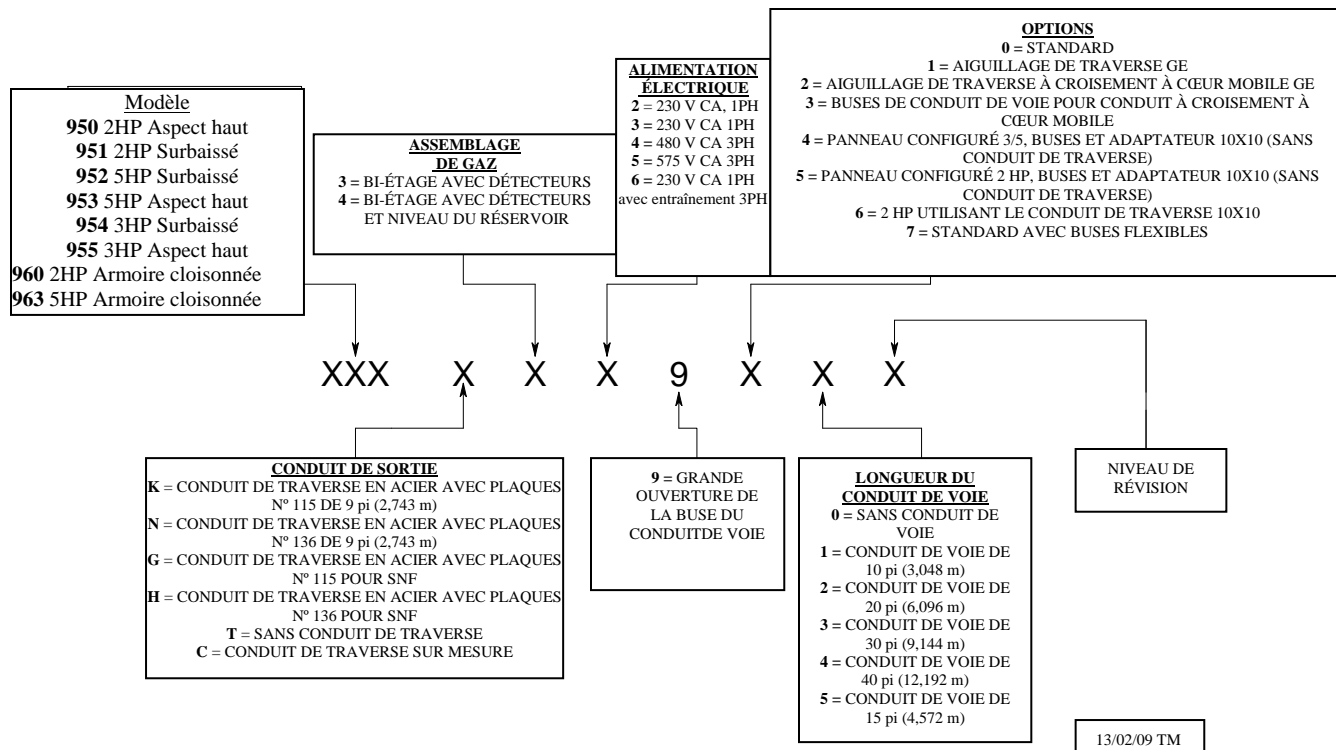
Modèle
950 2HP Aspect haut
951 2HP Surbaissé
952 5HP Surbaissé
953 5HP Aspect haut
954 3HP Surbaissé
955 3HP Aspect haut
960 2HP Armoire cloisonnée
963 5HP Armoire cloisonnée

ASSEMBLAGE DE GAZ
3 = BI-ÉTAGE AVEC DÉTECTEURS
4 = BI-ÉTAGE AVEC DÉTECTEURS ET NIVEAU DU RÉSERVOIR

ALIMENTATION ÉLECTRIQUE
2 = 230 V CA, 1PH
3 = 230 V CA 1PH
4 = 480 V CA 3PH
5 = 575 V CA 3PH
6 = 230 V CA 1PH avec entraînement 3PH

OPTIONS
0 = STANDARD
1 = AIGUILLAGE DE TRAVERSE GE
2 = AIGUILLAGE DE TRAVERSE À CROISEMENT À CŒUR MOBILE GE
3 = BUSES DE CONDUIT DE VOIE POUR CONDUIT À CROISEMENT À CŒUR MOBILE
4 = PANNEAU CONFIGURÉ 3/5, BUSES ET ADAPTATEUR 10X10 (SANS CONDUIT DE TRAVERSE)
5 = PANNEAU CONFIGURÉ 2 HP, BUSES ET ADAPTATEUR 10X10 (SANS CONDUIT DE TRAVERSE)
6 = 2 HP UTILISANT LE CONDUIT DE TRAVERSE 10X10
7 = STANDARD AVEC BUSES FLEXIBLES

XXX X X X 9 X X X

CONDUIT DE SORTIE
K = CONDUIT DE TRAVERSE EN ACIER AVEC PLAQUES Nº 115 DE 9 pi (2,743 m)
N = CONDUIT DE TRAVERSE EN ACIER AVEC PLAQUES Nº 136 DE 9 pi (2,743 m)
G = CONDUIT DE TRAVERSE EN ACIER AVEC PLAQUES Nº 115 POUR SNF
H = CONDUIT DE TRAVERSE EN ACIER AVEC PLAQUES Nº 136 POUR SNF
T = SANS CONDUIT DE TRAVERSE
C = CONDUIT DE TRAVERSE SUR MESURE

9 = GRANDE OUVERTURE DE LA BUSE DU CONDUITDE VOIE

LONGUEUR DU CONDUIT DE VOIE
0 = SANS CONDUIT DE VOIE
1 = CONDUIT DE VOIE DE 10 pi (3,048 m)
2 = CONDUIT DE VOIE DE 20 pi (6,096 m)
3 = CONDUIT DE VOIE DE 30 pi (9,144 m)
4 = CONDUIT DE VOIE DE 40 pi (12,192 m)
5 = CONDUIT DE VOIE DE 15 pi (4,572 m)

NIVEAU DE RÉVISION

13/02/09 TM